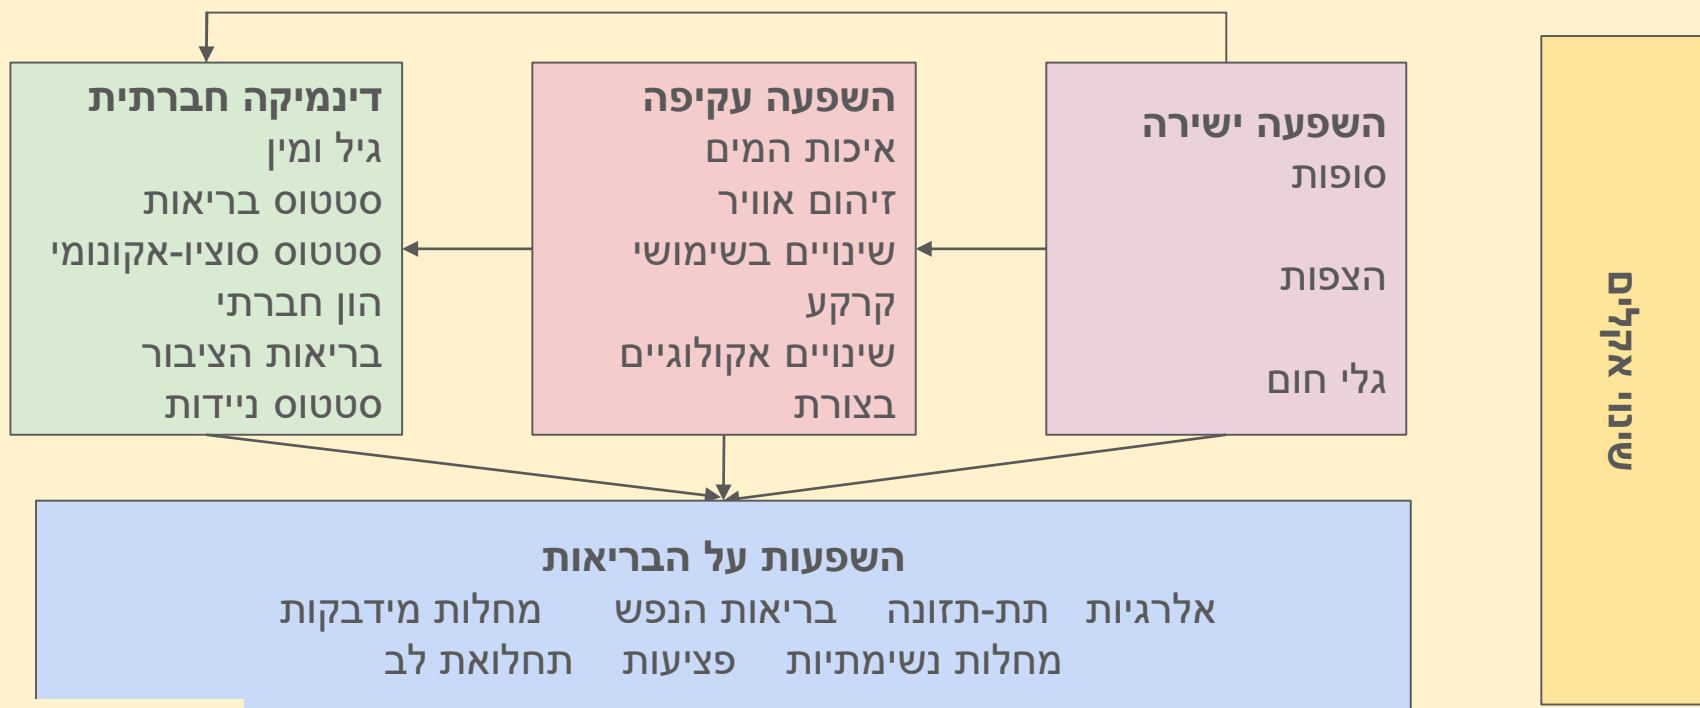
שינוי אקלים

השפעה ישירה
סופות
הצפות
גלי חום

השפעה עקיפה
איכות המים
זיהום אוויר
שינויים בשימושי קרקע
שינויים אקולוגיים
בצורת

דינמיקה חברתית
גיל ומין
סטטוס בריאות
סטטוס סוציו-אקונומי
הון חברתי
בריאות הציבור
סטטוס ניידות

השפעות על הבריאות
אלרגיות תת-תזונה בריאות הנפש מחלות מידבקות
מחלות נשימתיות פציעות תחלואת לב